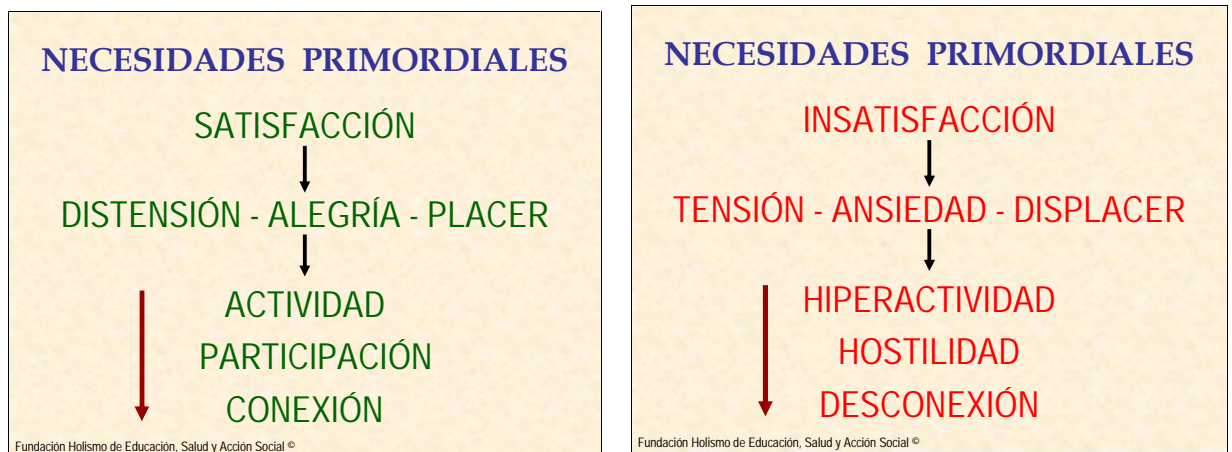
NECESIDADES PRIMORDIALES

SATISFACCIÓN

DISTENSIÓN - ALEGRÍA - PLACER

ACTIVIDAD

PARTICIPACIÓN

CONEXIÓN

Fundación Holismo de Educación, Salud y Acción Social ©

NECESIDADES PRIMORDIALES

INSATISFACCIÓN

TENSIÓN - ANSIEDAD - DISPLACER

HIPERACTIVIDAD

HOSTILIDAD

DESCONEXIÓN

Fundación Holismo de Educación, Salud y Acción Social ©